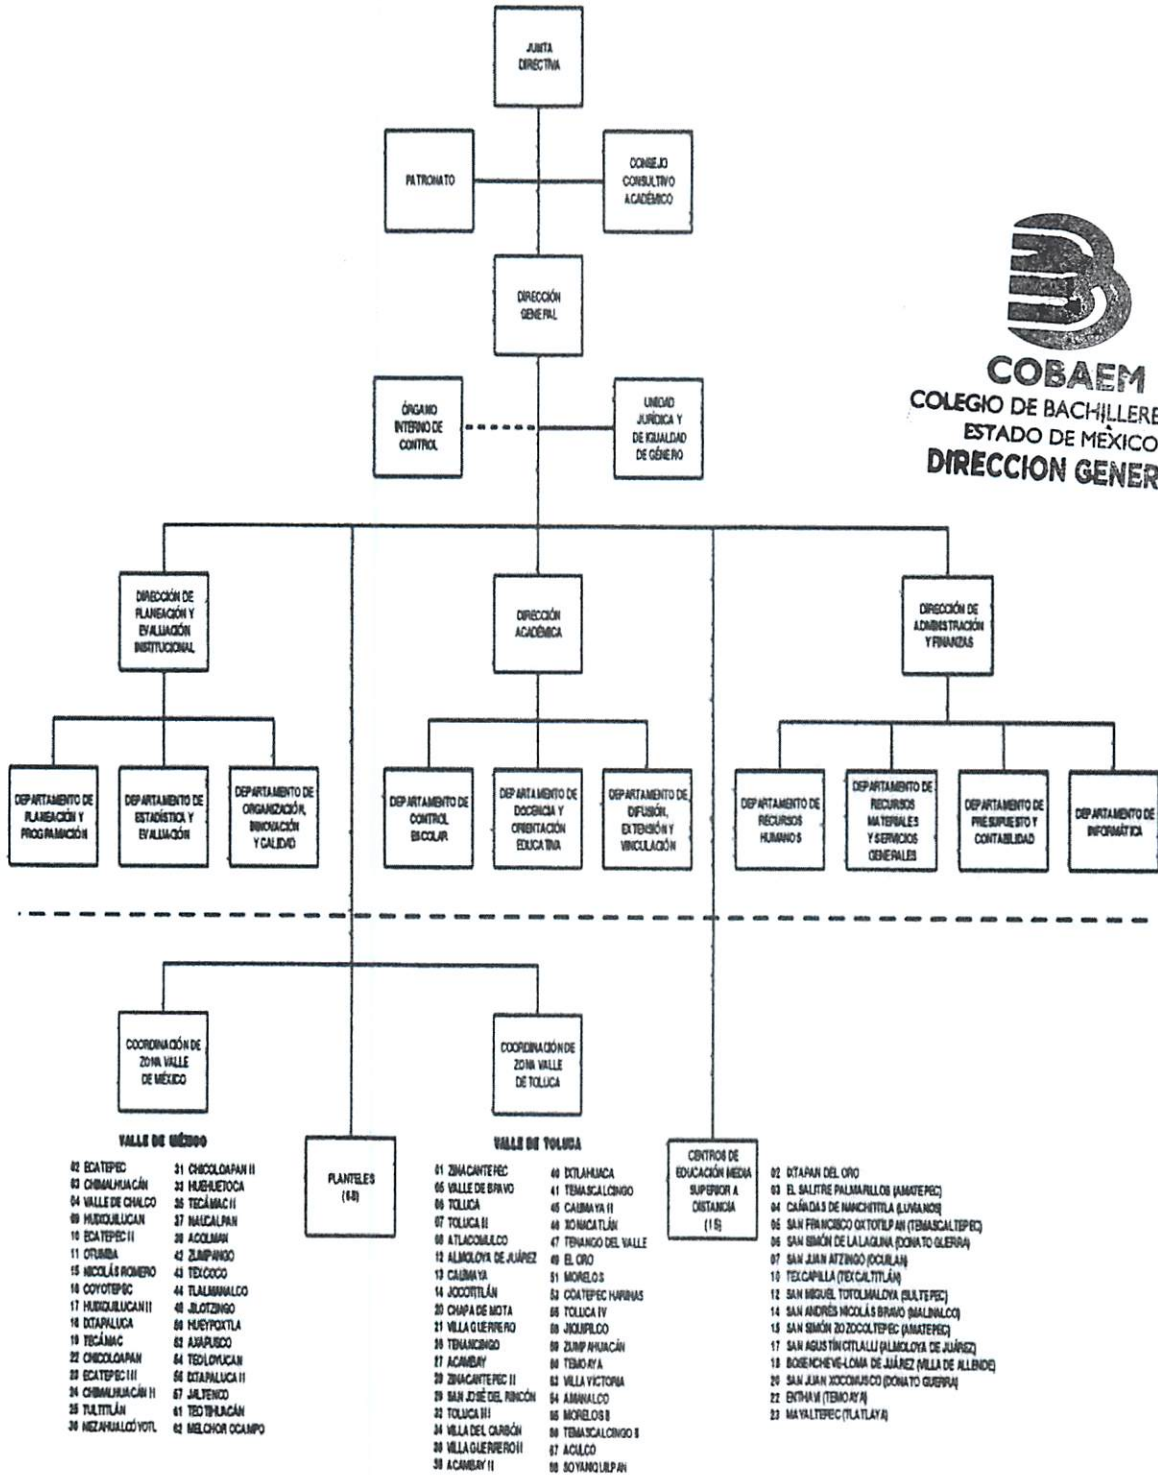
JUNTA DIRECTIVA

PATRONATO

CONSEJO CONSULTIVO ACADÉMICO

DIRECCIÓN GENERAL

COBAEM
COLEGIO DE BACHILLERE
ESTADO DE MÈXICO
DIRECCION GENER

ÓRGANO INTERNO DE CONTROL

UNIDAD JURÍDICA Y DE IGUALDAD DE GÉNERO

DIRECCIÓN DE PLANEACIÓN Y EVALUACIÓN INSTITUCIONAL

DIRECCIÓN ACADÉMICA

DIRECCIÓN DE ADMINISTRACIÓN Y FINANZAS

DEPARTAMENTO DE PLANEACIÓN Y PROGRAMACIÓN

DEPARTAMENTO DE ESTADÍSTICA Y EVALUACIÓN

DEPARTAMENTO DE ORGANIZACIÓN, INNOVACIÓN Y CALIDAD

DEPARTAMENTO DE CONTROL ESCOLAR

DEPARTAMENTO DE DOCENCIA Y ORIENTACIÓN EDUCATIVA

DEPARTAMENTO DE DIFUSIÓN, EXTENSIÓN Y VINCULACIÓN

DEPARTAMENTO DE RECURSOS HUMANOS

DEPARTAMENTO DE RECURSOS MATERIALES Y SERVICIOS GENERALES

DEPARTAMENTO DE PRESUPUESTO Y CONTABILIDAD

DEPARTAMENTO DE INFORMÁTICA

COORDINACIÓN DE ZONA VALLE DE MÉXICO

COORDINACIÓN DE ZONA VALLE DE TOLUCA

VALLE DE MÉXICO

02 ECATEPEC
03 CHIMALHUACÁN
04 VALLE DE CHALCO
09 HUIXQUILUCAN
10 ECATEPEC II
11 OTUMBA
15 NICOLÁS ROMERO
16 COYOTEPEC
17 HUIXQUILUCAN II
18 IXTAPALUCA
19 TECÁMAC
22 CHICOLOAPAN
23 ECATEPEC III
24 CHIMALHUACÁN II
25 TULTITLÁN
30 NEZAHUALCÓYOTL
31 CHICOLOAPAN II
33 HUEHUETOCA
35 TECÁMAC II
37 NAUCALPAN
39 ACOLMAN
42 ZUMPANGO
43 TEXCOCO
44 TLALMANALCO
48 JILOTZINGO
50 HUEYPOXTLA
53 AXAPUSCO
54 TEOLOYUCAN
56 IXTAPALUCA II
57 JALTENCO
61 TEOTIHUACÁN
62 MELCHOR OCAMPO

PLANTELES (68)

VALLE DE TOLUCA

01 ZINACANTEPEC
05 VALLE DE BRAVO
06 TOLUCA
07 TOLUCA II
08 ATLACOMULCO
12 ALMOLOYA DE JUÁREZ
13 CALIMAYA
14 JOCOTITLÁN
20 CHAPA DE MOTA
21 VILLA GUERRERO
26 TENANCINGO
27 ACAMBAY
28 ZINACANTEPEC II
29 SAN JOSÉ DEL RINCÓN
32 TOLUCA III
34 VILLA DEL CARBÓN
36 VILLA GUERRERO II
38 ACAMBAY II
40 IXTLAHUACA
41 TEMASCALCINGO
45 CALIMAYA II
46 XONACATLÁN
47 TENANGO DEL VALLE
49 EL ORO
51 MORELOS
52 COATEPEC HARINAS
55 TOLUCA IV
58 JIQUIPILCO
59 ZUMPAHUACÁN
60 TEMOAYA
63 VILLA VICTORIA
64 AMANALCO
65 MORELOS II
66 TEMASCALCINGO II
67 ACULCO
68 SOYANIQUILPAN

CENTROS DE EDUCACIÓN MEDIA SUPERIOR A DISTANCIA (15)

02 IXTAPAN DEL ORO
03 EL SALITRE PALMARILLOS (AMATEPEC)
04 CAÑADAS DE NANCHITITLA (LUVIANOS)
05 SAN FRANCISCO OXTOTILPAN (TEMASCALTEPEC)
06 SAN SIMÓN DE LA LAGUNA (DONATO GUERRA)
07 SAN JUAN ATZINGO (OCUILAN)
10 TEXCAPILLA (TEXCALTITLÁN)
12 SAN MIGUEL TOTOLMALOYA (SULTEPEC)
14 SAN ANDRÉS NICOLÁS BRAVO (MALINALCO)
15 SAN SIMÓN ZOZOCOLTEPEC (AMATEPEC)
17 SAN AGUSTÍN CITLALLI (ALMOLOYA DE JUÁREZ)
18 BOSENCHEVE-LOMA DE JUÁREZ (VILLA DE ALLENDE)
20 SAN JUAN XOCONUSCO (DONATO GUERRA)
22 ENTHAVI (TEMOAYA)
23 MAYALTEPEC (TLATLAYA)